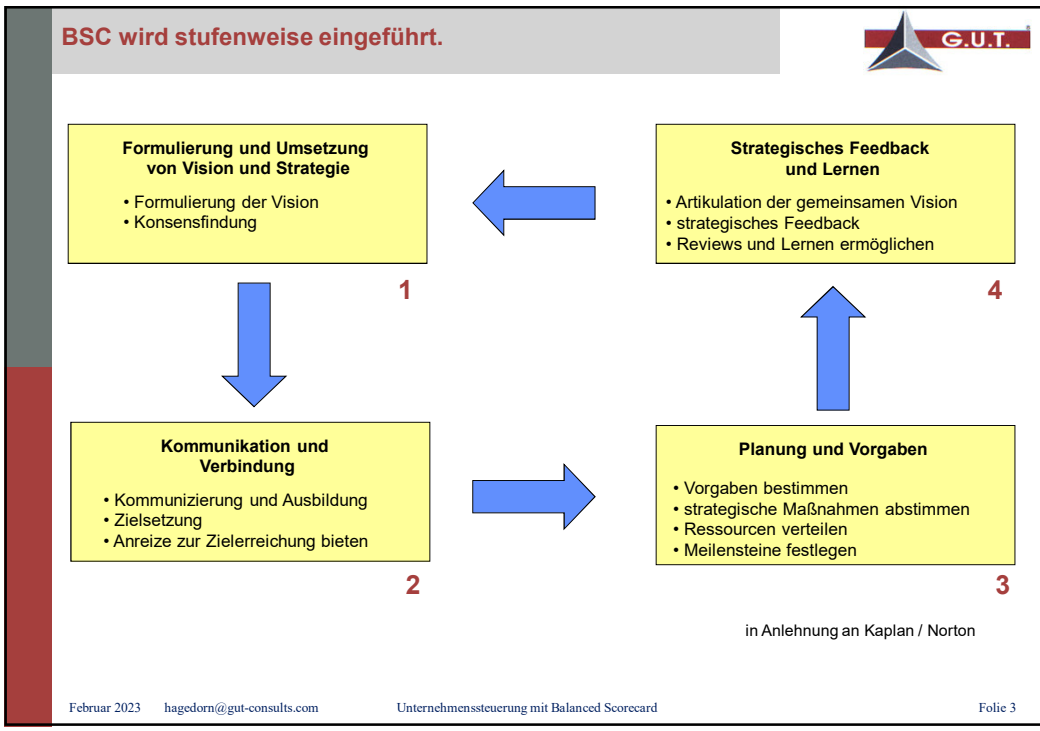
BSC wird stufenweise eingeführt.

G.U.T.

Formulierung und Umsetzung von Vision und Strategie

• Formulierung der Vision
• Konsensfindung

1

Strategisches Feedback und Lernen

• Artikulation der gemeinsamen Vision
• strategisches Feedback
• Reviews und Lernen ermöglichen

4

Kommunikation und Verbindung

• Kommunizierung und Ausbildung
• Zielsetzung
• Anreize zur Zielerreichung bieten

2

Planung und Vorgaben

• Vorgaben bestimmen
• strategische Maßnahmen abstimmen
• Ressourcen verteilen
• Meilensteine festlegen

3

in Anlehnung an Kaplan / Norton

Februar 2023 hagedorn@gut-consults.com Unternehmenssteuerung mit Balanced Scorecard Folie 3